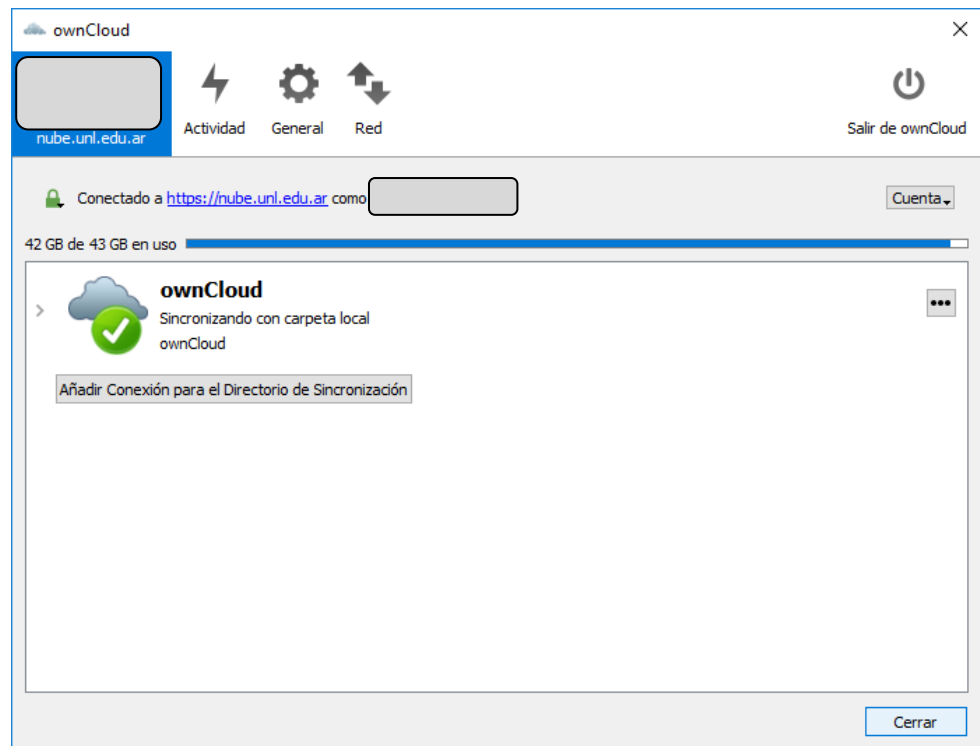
ownCloud

nube.unl.edu.ar

Actividad

General

Red

Salir de ownCloud

Conectado a https://nube.unl.edu.ar como

Cuenta

42 GB de 43 GB en uso

ownCloud
Sincronizando con carpeta local
ownCloud

•••

Añadir Conexión para el Directorio de Sincronización

Cerrar